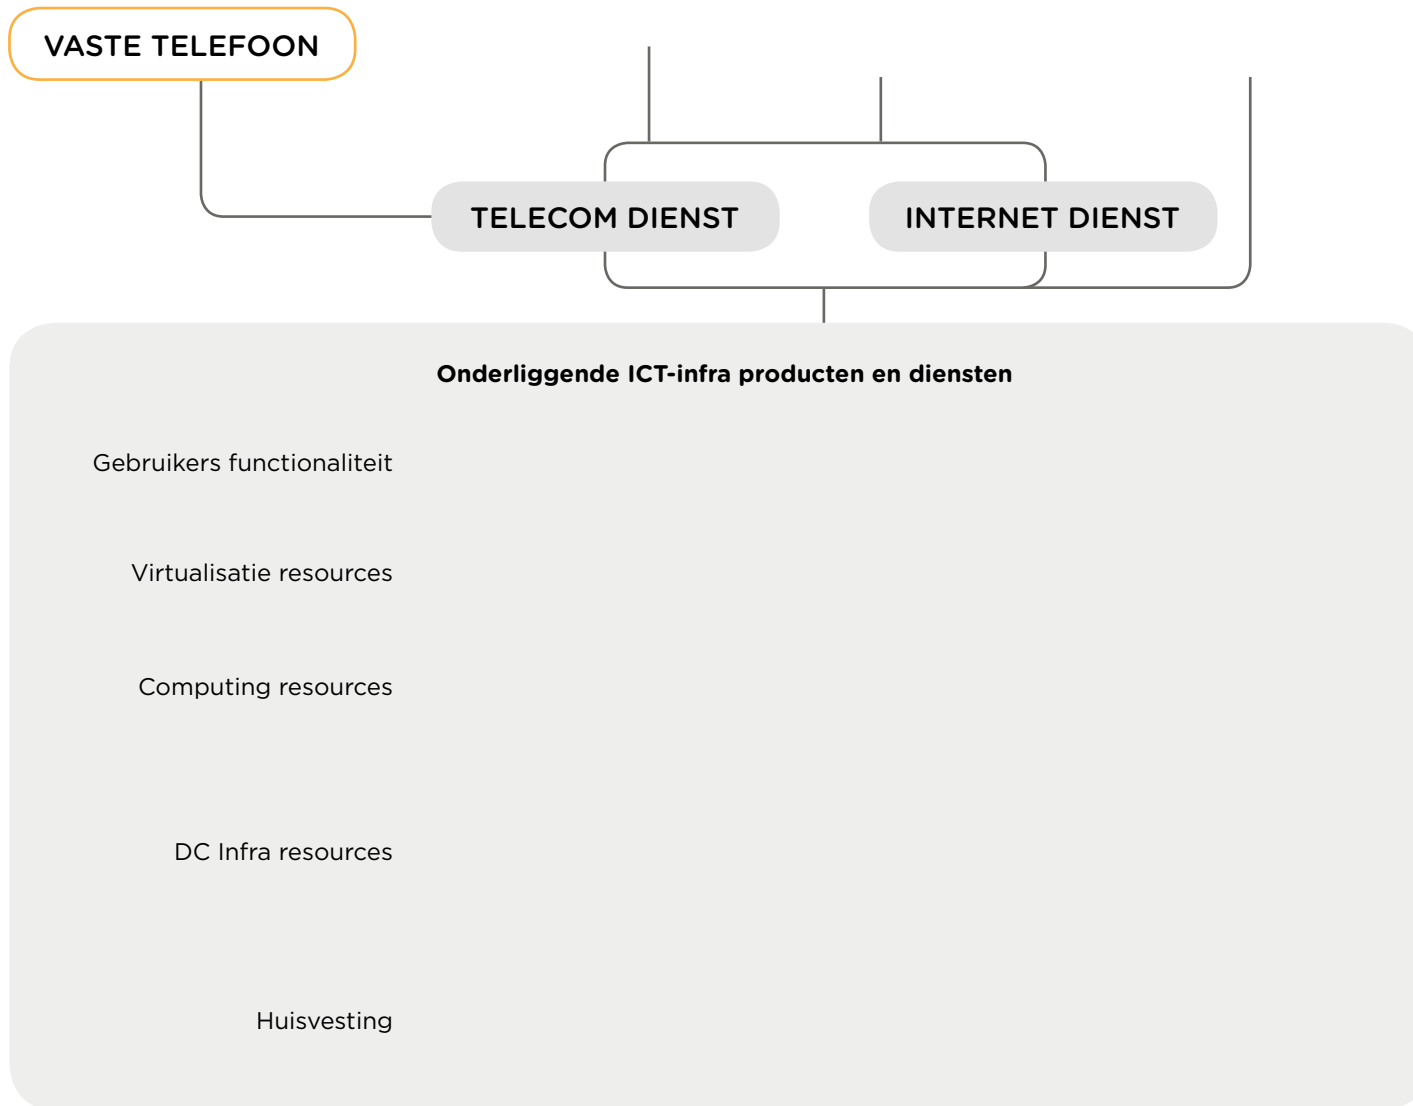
VASTE TELEFOON

TELECOM DIENST

INTERNET DIENST

Onderliggende ICT-infra producten en diensten

Gebruikers functionaliteit

Virtualisatie resources

Computing resources

DC Infra resources

Huisvesting